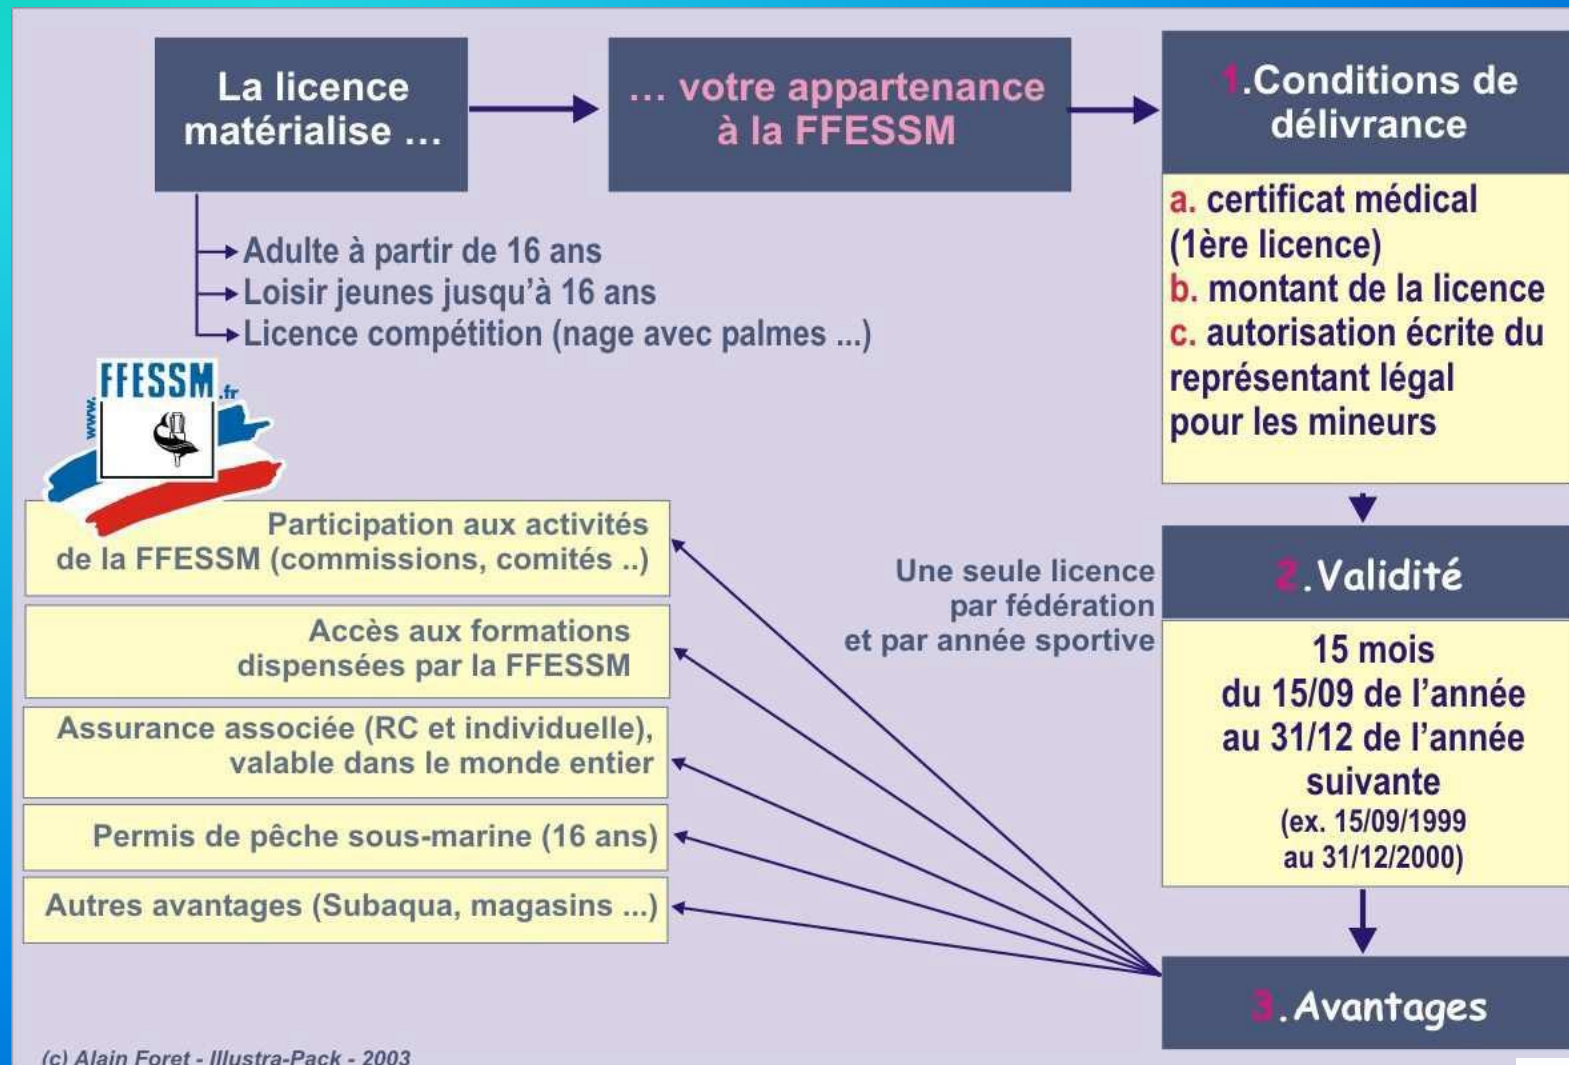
La licence matérialise ...

... votre appartenance à la FFESSM

1.Conditions de délivrance

a. certificat médical (1ère licence)
b. montant de la licence
c. autorisation écrite du représentant légal pour les mineurs

Adulte à partir de 16 ans
Loisir jeunes jusqu'à 16 ans
Licence compétition (nage avec palmes ...)

www.FFESSM.fr

Participation aux activités de la FFESSM (commissions, comités ..)

Accès aux formations dispensées par la FFESSM

Assurance associée (RC et individuelle), valable dans le monde entier

Permis de pêche sous-marine (16 ans)

Autres avantages (Subaqua, magasins ...)

Une seule licence par fédération et par année sportive

2.Validité

15 mois du 15/09 de l'année au 31/12 de l'année suivante (ex. 15/09/1999 au 31/12/2000)

3.Avantages

(c) Alain Foret - Illustra-Pack - 2003